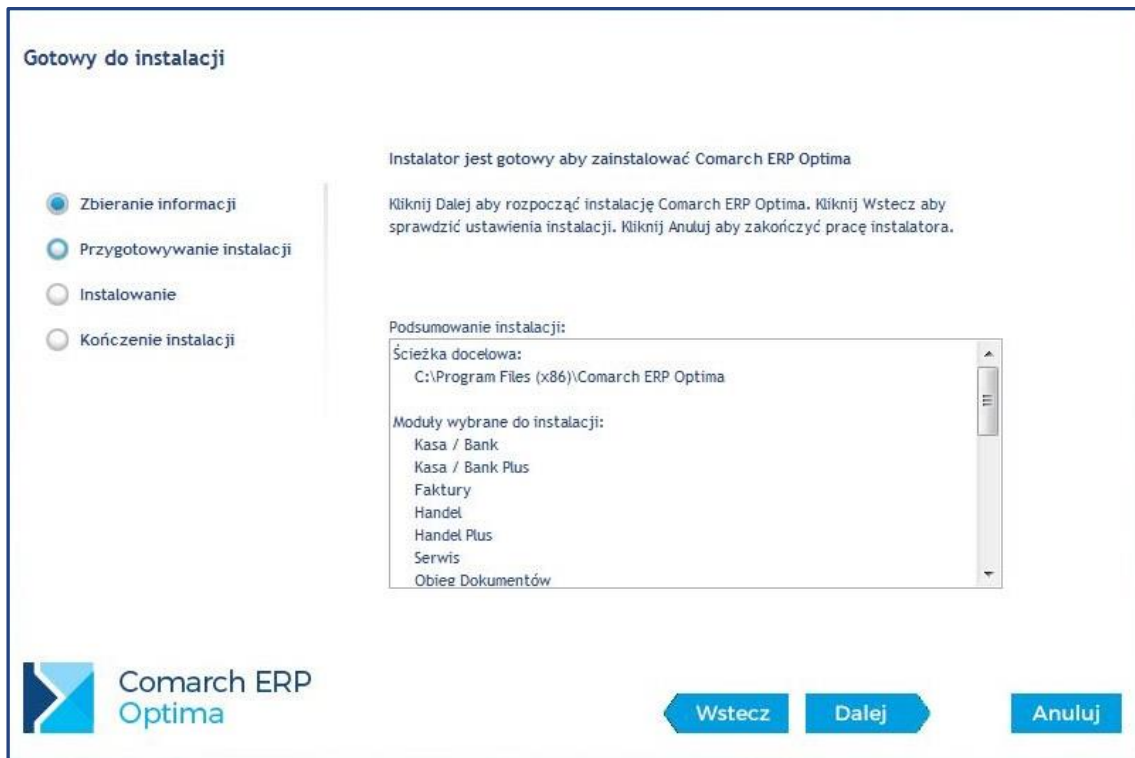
Gotowy do instalacji

Zbieranie informacji

Przygotowywanie instalacji

Instalowanie

Kończenie instalacji

Instalator jest gotowy aby zainstalować Comarch ERP Optima

Kliknij Dalej aby rozpocząć instalację Comarch ERP Optima. Kliknij Wstecz aby sprawdzić ustawienia instalacji. Kliknij Anuluj aby zakończyć pracę instalatora.

Podsumowanie instalacji:

Ścieżka docelowa:
C:\Program Files (x86)\Comarch ERP Optima

Moduły wybrane do instalacji:
Kasa / Bank
Kasa / Bank Plus
Faktury
Handel
Handel Plus
Serwis
Obieg Dokumentów

Comarch ERP
Optima

Wstecz

Dalej

Anuluj